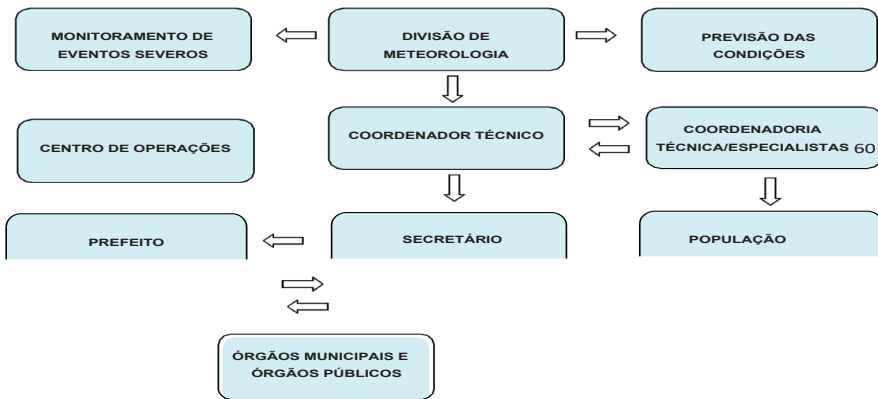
MONITORAMENTO DE EVENTOS SEVEROS

DIVISÃO DE METEOROLOGIA

PREVISÃO DAS CONDIÇÕES

COORDENADOR TÉCNICO

COORDENADORIA TÉCNICA/ESPECIALISTAS 60

CENTRO DE OPERAÇÕES

PREFEITO

SECRETÁRIO

POPULAÇÃO

ÓRGÃOS MUNICIPAIS E ÓRGÃOS PÚBLICOS